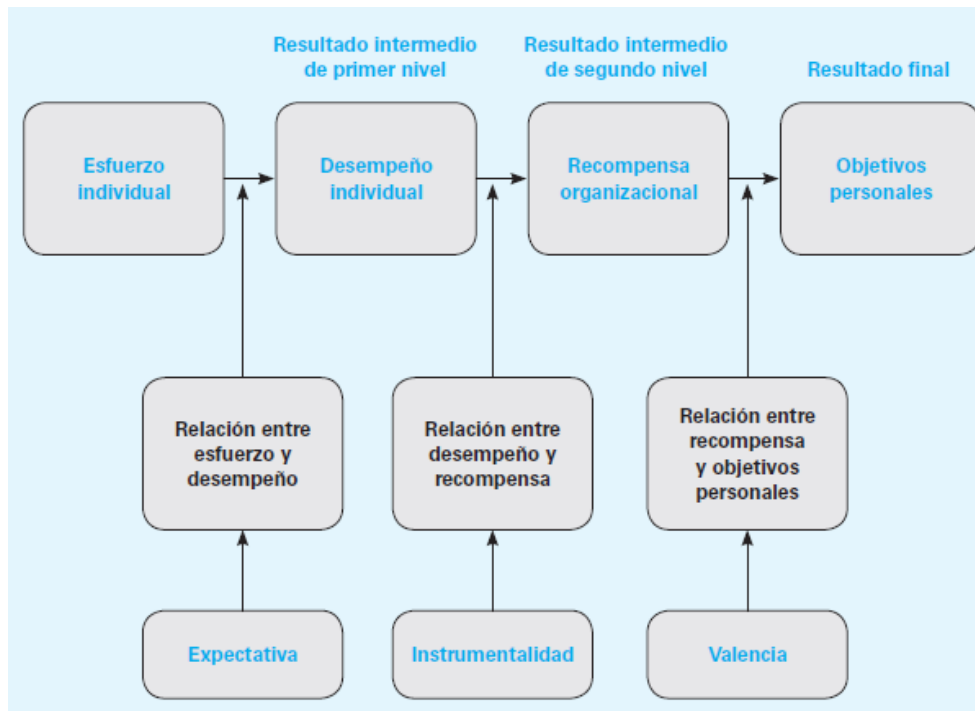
Resultado intermedio de primer nivel

Resultado intermedio de segundo nivel

Resultado final

Esfuerzo individual

Desempeño individual

Recompensa organizacional

Objetivos personales

Relación entre esfuerzo y desempeño

Relación entre desempeño y recompensa

Relación entre recompensa y objetivos personales

Expectativa

Instrumentalidad

Valencia